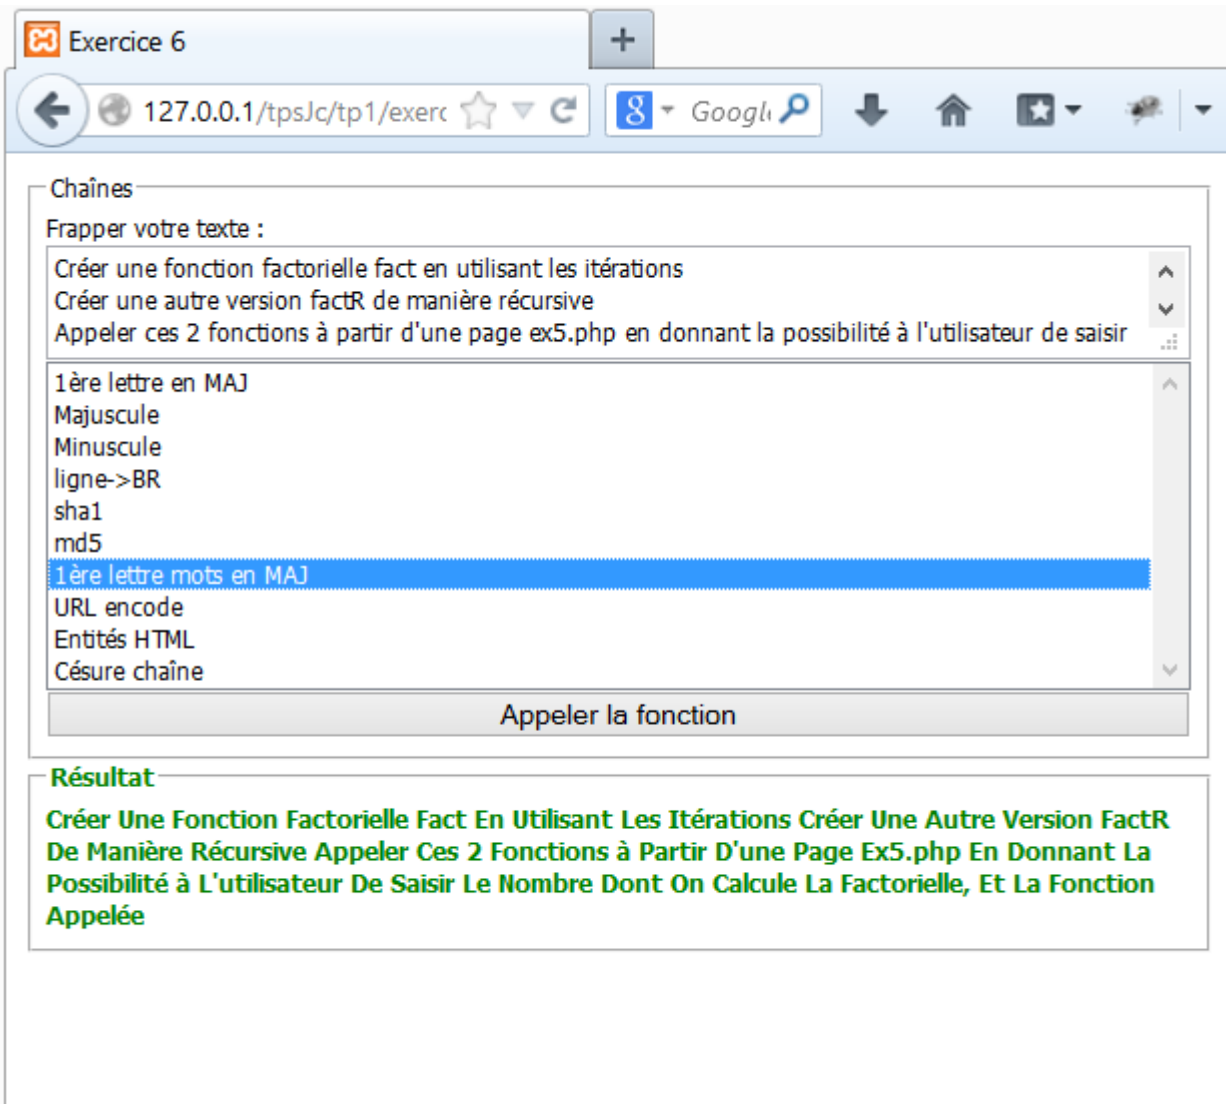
Exercice 6

+

127.0.0.1/tpsJc/tp1/exerc

Googl

Chaînes

Frapper votre texte :

Créer une fonction factorielle fact en utilisant les itérations
Créer une autre version factR de manière récursive
Appeler ces 2 fonctions à partir d'une page ex5.php en donnant la possibilité à l'utilisateur de saisir

1ère lettre en MAJ
Majuscule
Minuscule
ligne->BR
sha1
md5
1ère lettre mots en MAJ
URL encode
Entités HTML
Césure chaîne

Appeler la fonction

Résultat

Créer Une Fonction Factorielle Fact En Utilisant Les Itérations Créer Une Autre Version FactR De Manière Récursive Appeler Ces 2 Fonctions à Partir D'une Page Ex5.php En Donnant La Possibilité à L'utilisateur De Saisir Le Nombre Dont On Calcule La Factorielle, Et La Fonction Appelée